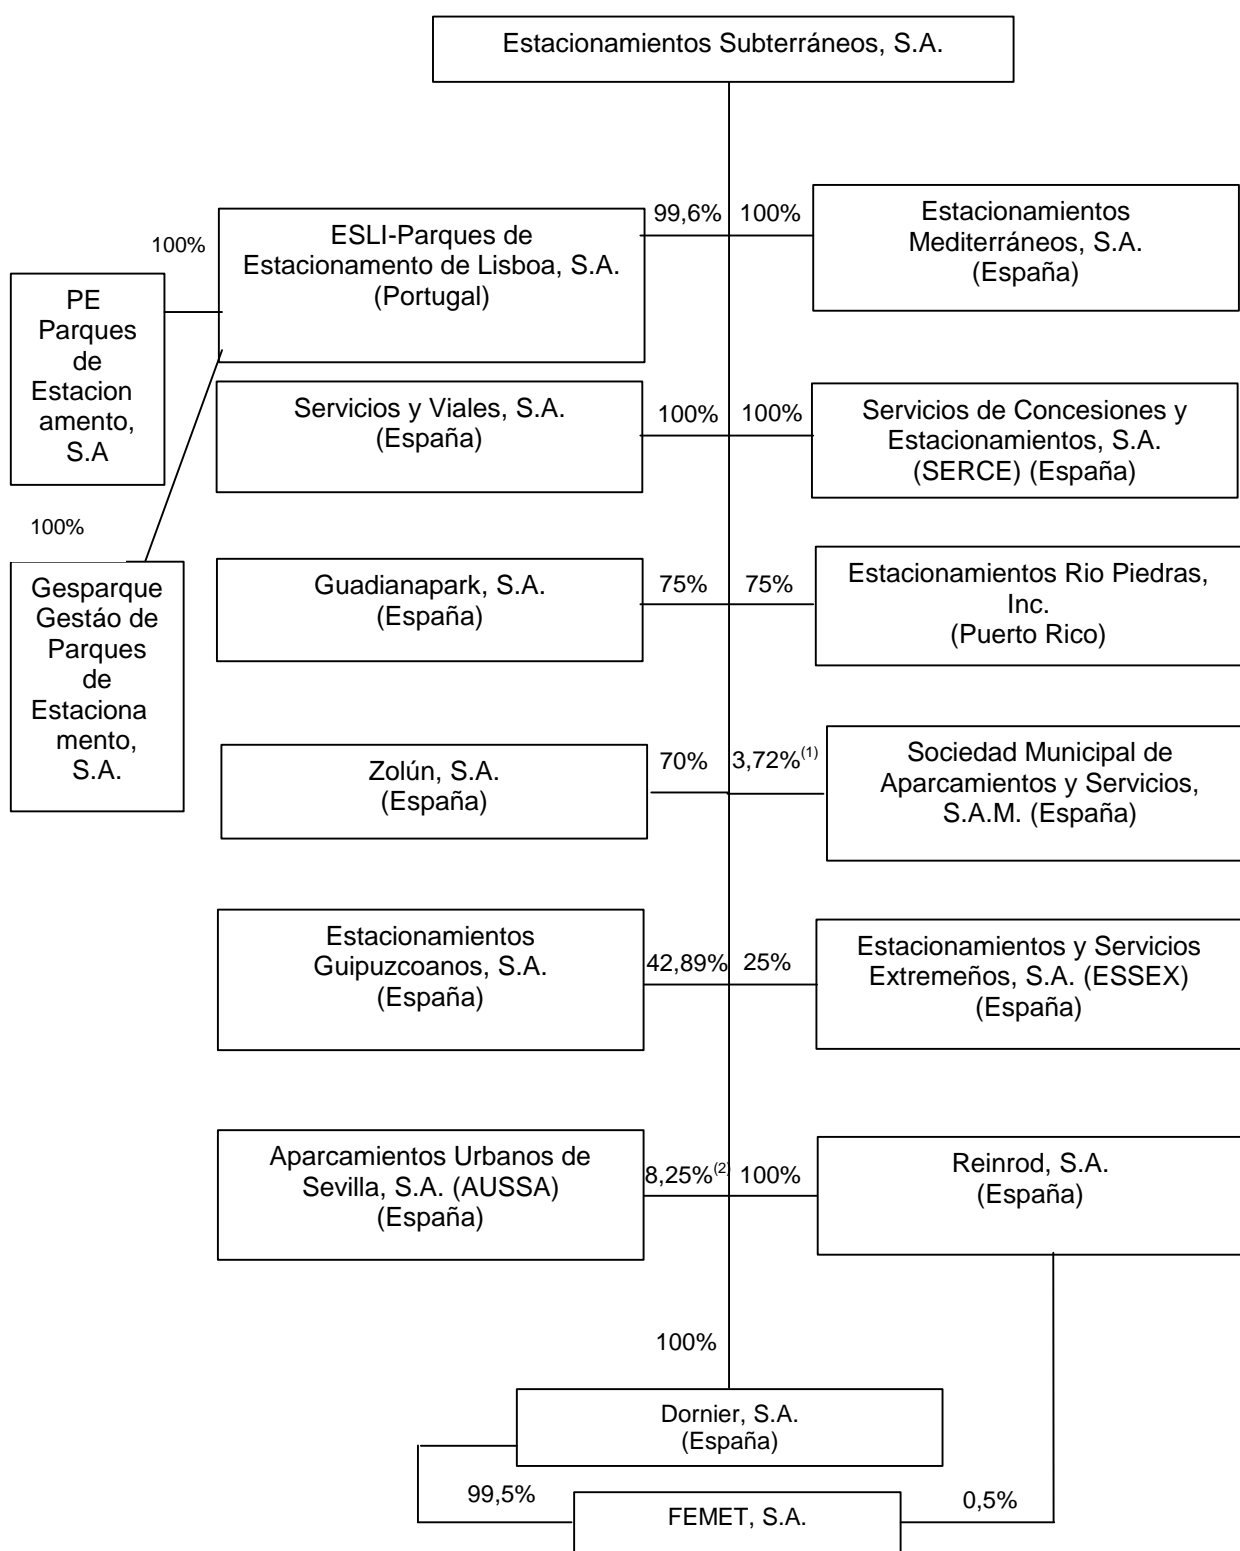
Estacionamientos Subterráneos, S.A.

99,6%

ESLI-Parques de Estacionamento de Lisboa, S.A. (Portugal)

100%

Estacionamientos Mediterráneos, S.A. (España)

100%

PE Parques de Estacionamento, S.A

Servicios y Viales, S.A. (España)

100%

100%

Servicios de Concesiones y Estacionamientos, S.A. (SERCE) (España)

100%

Gesparque Gestáo de Parques de Estacionamento, S.A.

Guadianapark, S.A. (España)

75%

75%

Estacionamientos Rio Piedras, Inc. (Puerto Rico)

Zolún, S.A. (España)

70%

3,72%$^{(1)}$

Sociedad Municipal de Aparcamientos y Servicios, S.A.M. (España)

Estacionamientos Guipuzcoanos, S.A. (España)

42,89%

25%

Estacionamientos y Servicios Extremeños, S.A. (ESSEX) (España)

Aparcamientos Urbanos de Sevilla, S.A. (AUSSA) (España)

8,25%$^{(2)}$

100%

Reinrod, S.A. (España)

100%

Dornier, S.A. (España)

99,5%

FEMET, S.A.

0,5%